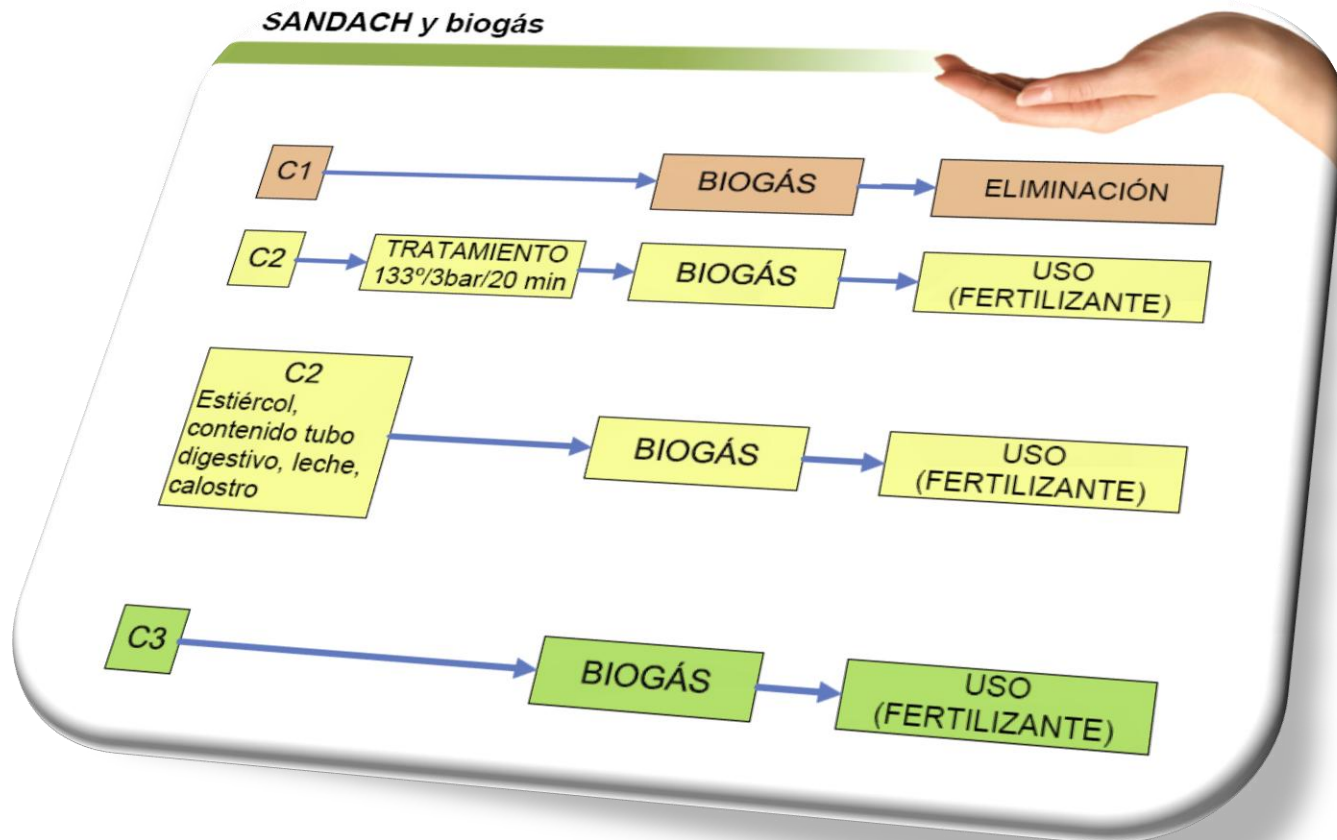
SANDACH y biogás

C1

BIOGÁS

ELIMINACIÓN

C2

TRATAMIENTO 133º/3bar/20 min

BIOGÁS

USO (FERTILIZANTE)

C2 Estiércol, contenido tubo digestivo, leche, calostro

BIOGÁS

USO (FERTILIZANTE)

C3

BIOGÁS

USO (FERTILIZANTE)